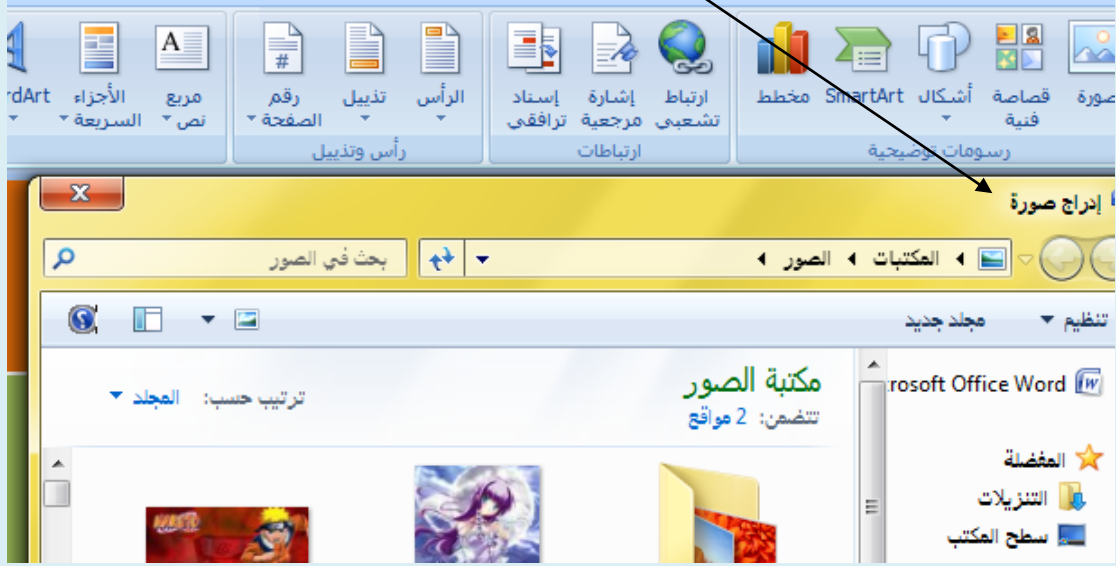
صورة قصاصة فنية أشكال SmartArt مخطط
رسومات توضيحية

ارتباط تشعبي إشارة مرجعية إسناد ترافقي
ارتباطات

الرأس تذييل رقم الصفحة
رأس وتذييل

مربع نص الأجزاء السريعة rdArt

إدراج صورة

المكتبات ▸ الصور ▸

بحث في الصور

تنظيم ▾ مجلد جديد

rosoft Office Word

المفضلة
التنزيلات
سطح المكتب

مكتبة الصور
تتضمن: 2 مواقع

ترتيب حسب: المجلد ▾